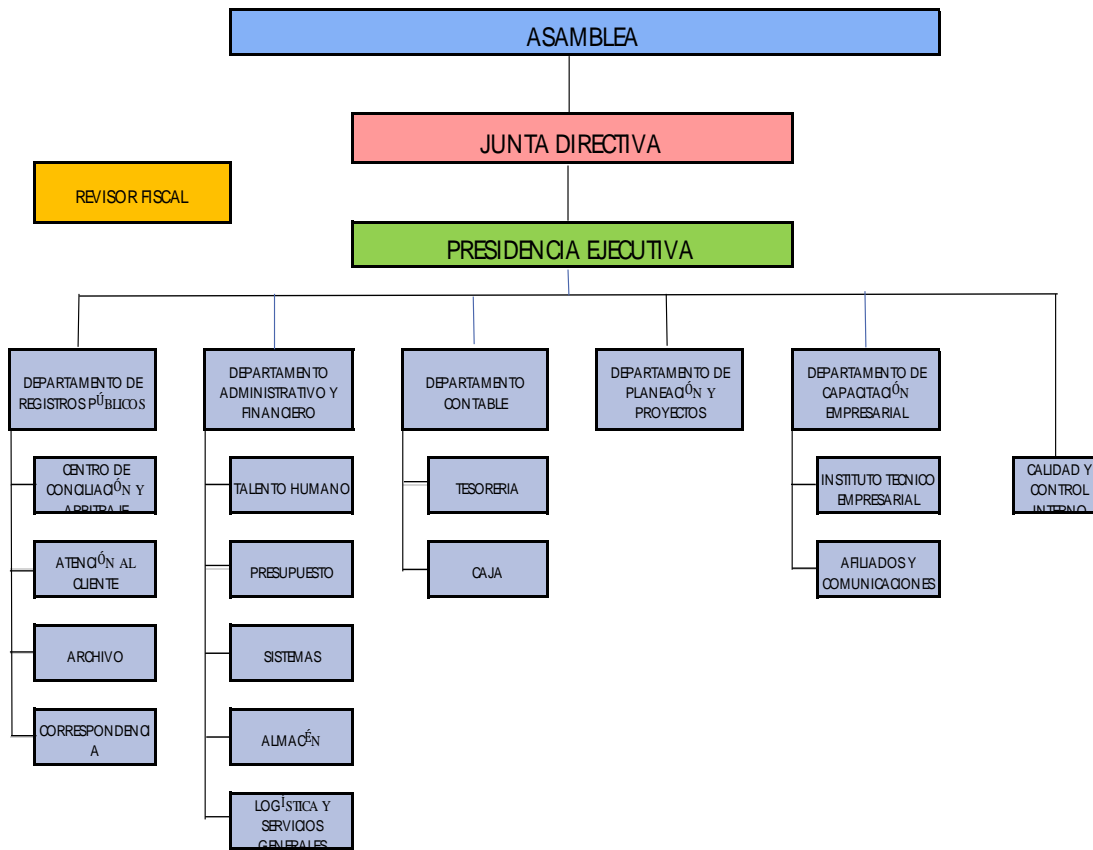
ASAMBLEA

JUNTA DIRECTIVA

REVISOR FISCAL

PRESIDENCIA EJECUTIVA

DEPARTAMENTO DE REGISTROS PÚBLICOS

CENTRO DE CONCILIACIÓN Y ARBITRAJE

ATENCIÓN AL CLIENTE

ARCHIVO

CORRESPONDENCIA

DEPARTAMENTO ADMINISTRATIVO Y FINANCIERO

TALENTO HUMANO

PRESUPUESTO

SISTEMAS

ALMACÉN

LOGÍSTICA Y SERVICIOS GENERALES

DEPARTAMENTO CONTABLE

TESORERIA

CAJA

DEPARTAMENTO DE PLANEACIÓN Y PROYECTOS

DEPARTAMENTO DE CAPACITACIÓN EMPRESARIAL

INSTITUTO TECNICO EMPRESARIAL

AFILIADOS Y COMUNICACIONES

CALIDAD Y CONTROL INTERNO